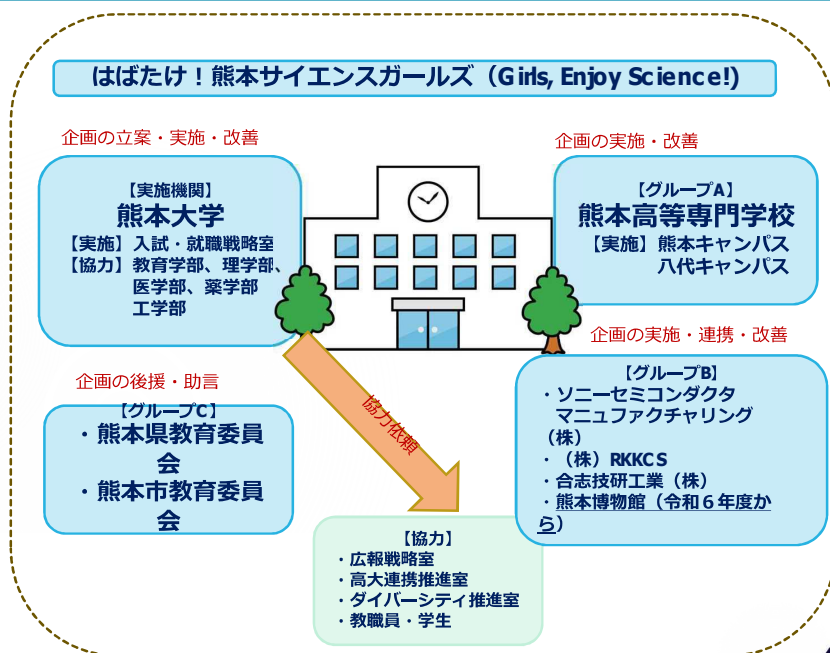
はばたけ！熊本サイエンスガールズ（Girls, Enjoy Science!)

企画の立案・実施・改善

【実施機関】
熊本大学
【実施】入試・就職戦略室
【協力】教育学部、理学部、医学部、薬学部
工学部

企画の実施・改善

【グループA】
熊本高等専門学校
【実施】熊本キャンパス
八代キャンパス

企画の実施・連携・改善

【グループB】
・ソニーセミコンダクタマニュファクチャリング（株）
・（株）RKKCS
・合志技研工業（株）
・熊本博物館（令和６年度から）

企画の後援・助言

【グループC】
・熊本県教育委員会
・熊本市教育委員会

協力依頼

【協力】
・広報戦略室
・高大連携推進室
・ダイバーシティ推進室
・教職員・学生